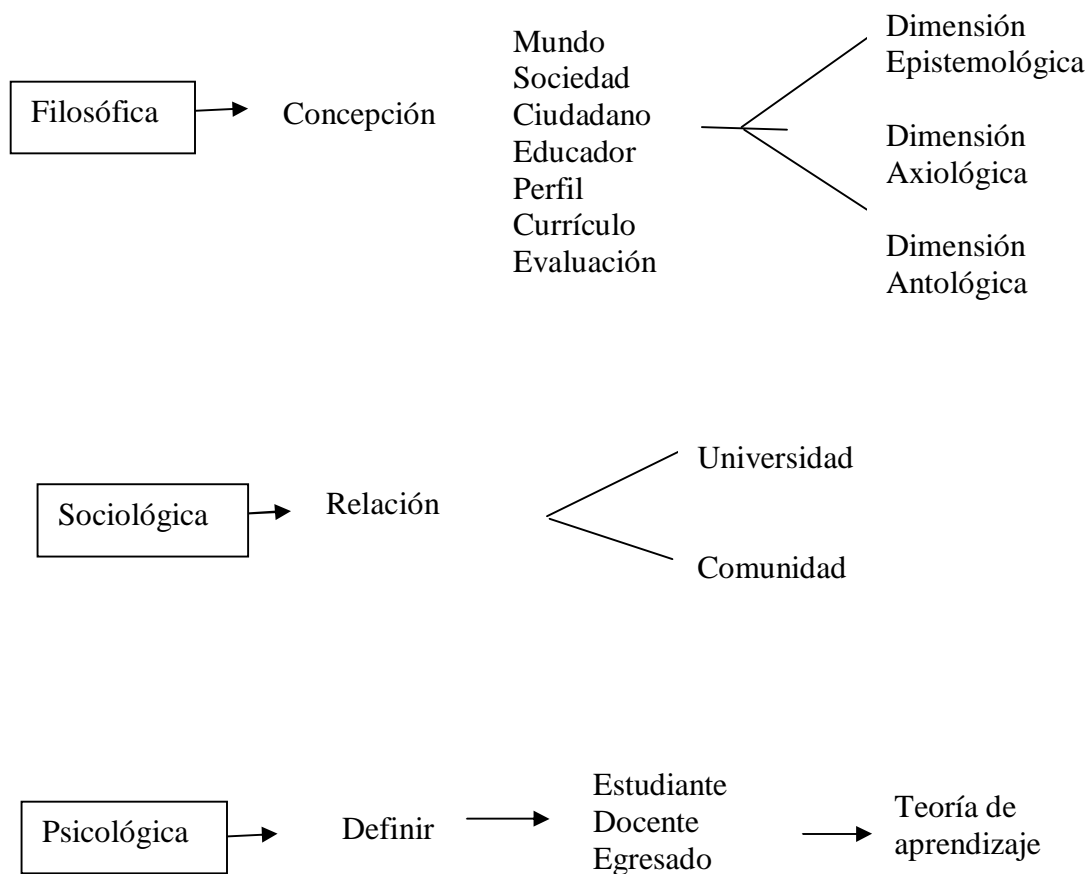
Filosófica

Concepción

Mundo
Sociedad
Ciudadano
Educador
Perfil
Currículo
Evaluación

Dimensión Epistemológica

Dimensión Axiológica

Dimensión Antológica

Sociológica

Relación

Universidad

Comunidad

Psicológica

Definir

Estudiante
Docente
Egresado

Teoría de aprendizaje